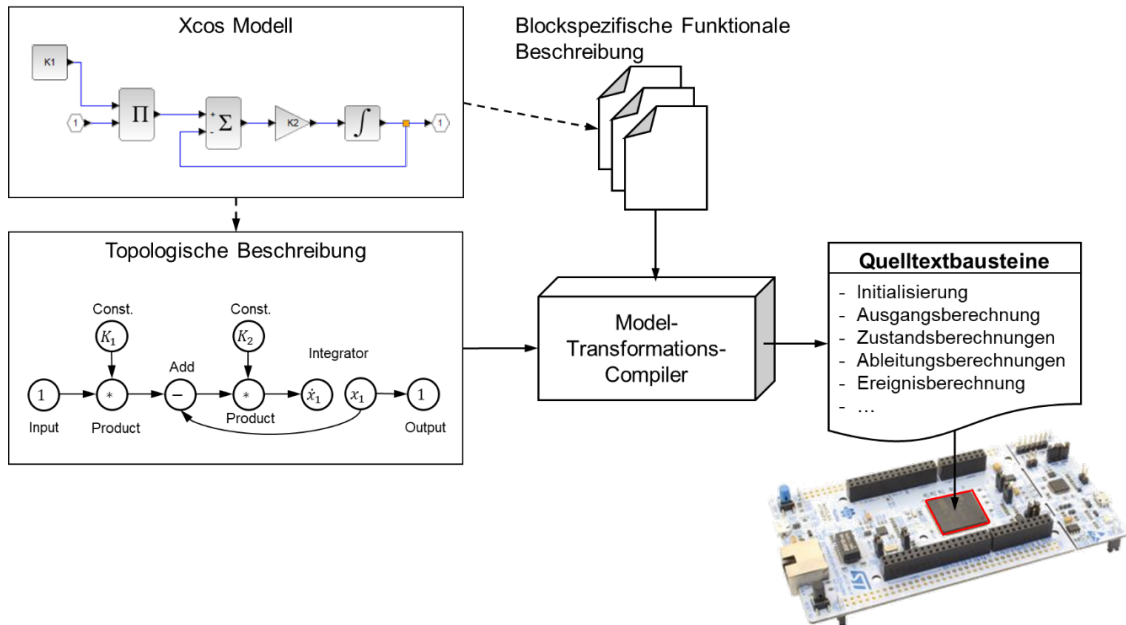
Xcos Modell

K1

1

$\Pi$

$\Sigma$

K2

$\int$

1

Blockspezifische Funktionale Beschreibung

Topologische Beschreibung

Const.

$K_1$

Const.

$K_2$

Add

Integrator

1

*

$-$

*

$\dot{x}_1$

$x_1$

1

Input

Product

Product

Output

Model-Transformations-Compiler

Quelltextbausteine

- Initialisierung
- Ausgangsberechnung
- Zustandsberechnungen
- Ableitungsberechnungen
- Ereignisberechnung
- …